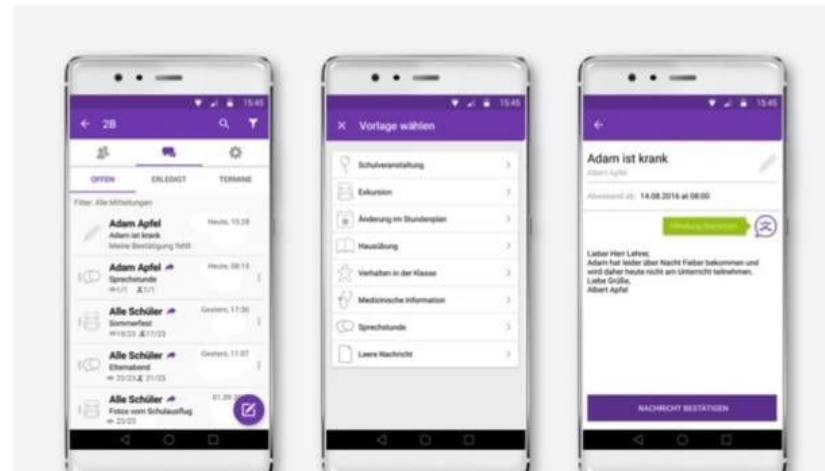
15:45
← 2B

OFFEN
ERLEDIGT
TERMINE

Filter: Alle Mitteilungen

Adam Apfel
Heute, 10:28
Adam ist krank
Meine Bestätigung fehlt

Adam Apfel
Heute, 08:13
Sprechstunde
1/1 1/1

Alle Schüler
Gestern, 17:30
Sommerfest
19/23 17/23

Alle Schüler
Gestern, 11:07
Elternabend
23/23 21/23

Alle Schüler
01.09.
Fotos vom Schulausflug
23/23

15:45
× Vorlage wählen

Schulveranstaltung
Exkursion
Änderung im Stundenplan
Hausübung
Verhalten in der Klasse
Medizinische Information
Sprechstunde
Leere Nachricht

15:45
←

Adam ist krank
Albert Apfel
Abwesend ab: 14.08.2016 at 08:00

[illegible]

Lieber Herr Lehrer,
Adam hat leider über Nacht Fieber bekommen und wird daher heute nicht am Unterricht teilnehmen.
Liebe Grüße,
Albert Apfel

NACHRICHT BESTÄTIGEN